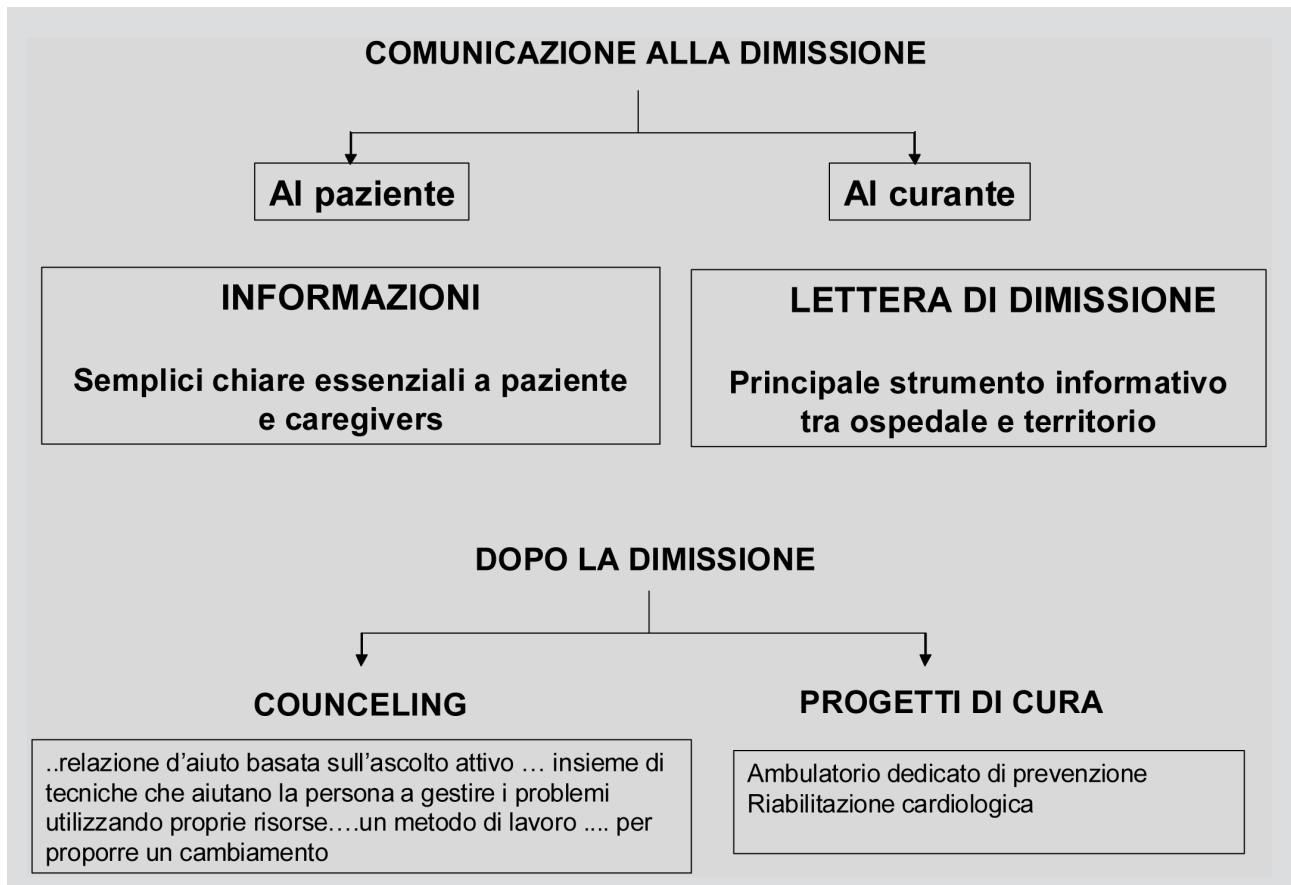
COMUNICAZIONE ALLA DIMISSIONE

Al paziente

Al curante

INFORMAZIONI

Semplici chiare essenziali a paziente e caregivers

LETTERA DI DIMISSIONE

Principale strumento informativo tra ospedale e territorio

DOPO LA DIMISSIONE

COUNCELING

..relazione d'aiuto basata sull'ascolto attivo … insieme di tecniche che aiutano la persona a gestire i problemi utilizzando proprie risorse….un metodo di lavoro .... per proporre un cambiamento

PROGETTI DI CURA

Ambulatorio dedicato di prevenzione
Riabilitazione cardiologica